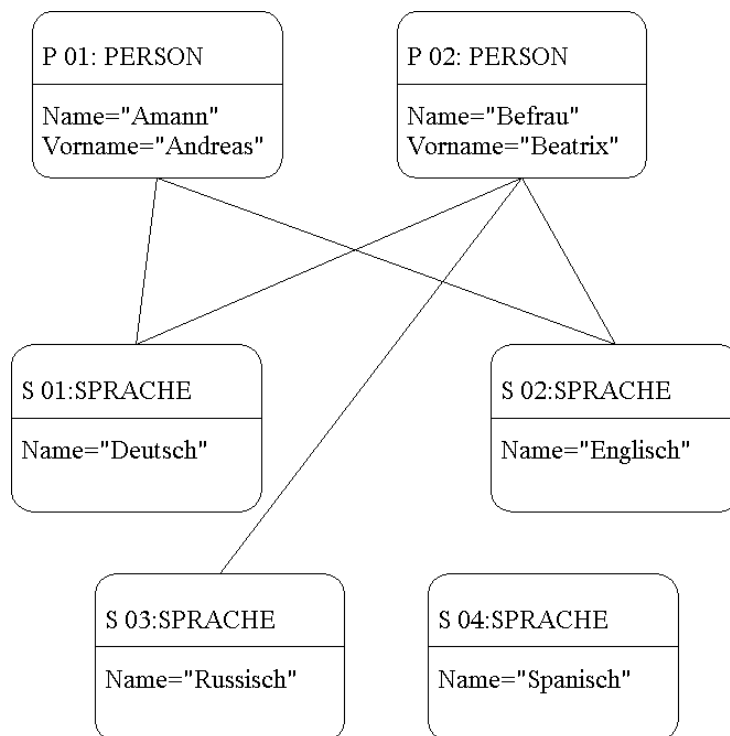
P 01: PERSON

Name="Amann"
Vorname="Andreas"

P 02: PERSON

Name="Befrau"
Vorname="Beatrix"

S 01:SPRACHE

Name="Deutsch"

S 02:SPRACHE

Name="Englisch"

S 03:SPRACHE

Name="Russisch"

S 04:SPRACHE

Name="Spanisch"